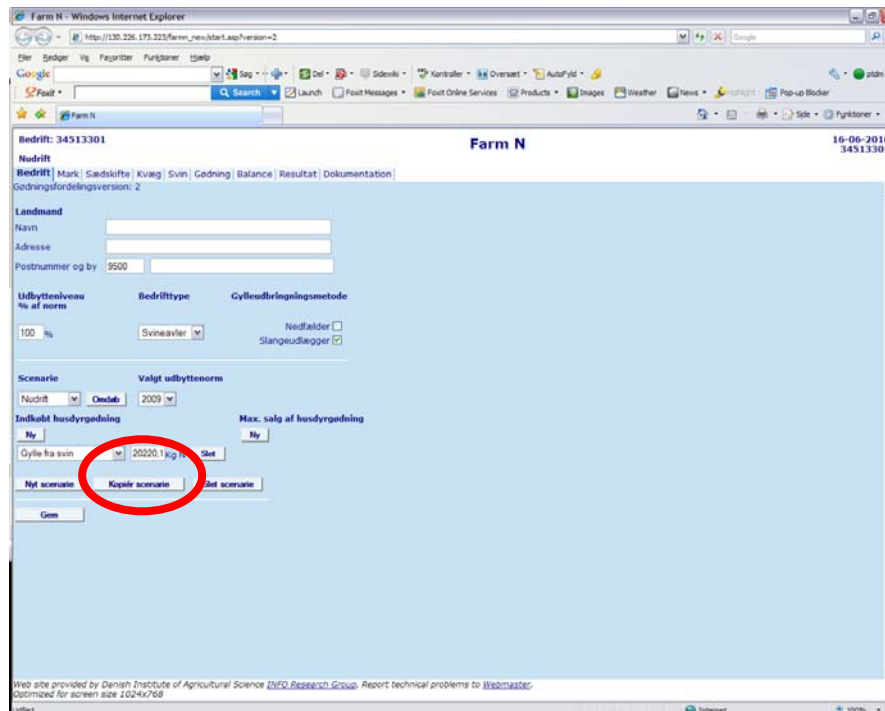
Farm N - Windows Internet Explorer

http://130.226.173.223/farmn_new/start.asp?version=2

Google

Filer Rediger Vis Favoritter Funktioner Hjælp

Google Søg Del Sidewiki Kontroller Oversæt AutoFyld ptdm

Foxit Search Launch Foxit Messages Foxit Online Services Products Images Weather News Highlight Pop-up Blocker

Farm N

Side Funktioner

Bedrift: 34513301

Farm N

16-06-2010
34513301

Nudrift

Bedrift Mark Sædskifte Kvæg Svin Gødning Balance Resultat Dokumentation

Gødningsfordelingsversion: 2

Landmand

Navn

Adresse

Postnummer og by 9500

Udbytteniveau % af norm

100 %

Bedriftype

Svineavler

Gylleudbringningsmetode

Nedfælder

Slangeudlægger

Scenarie

Nudrift

Omdøb

Valgt udbyttenorm

2009

Indkøbt husdyrgødning

Ny

Gylle fra svin

20220.1 Kg N

Slet

Max. salg af husdyrgødning

Ny

Nyt scenarie

Kopiér scenarie

Slet scenarie

Gem

Web site provided by Danish Institute of Agricultural Science INFO Research Group. Report technical problems to Webmaster.
Optimized for screen size 1024x768

Udført

Internet

100%